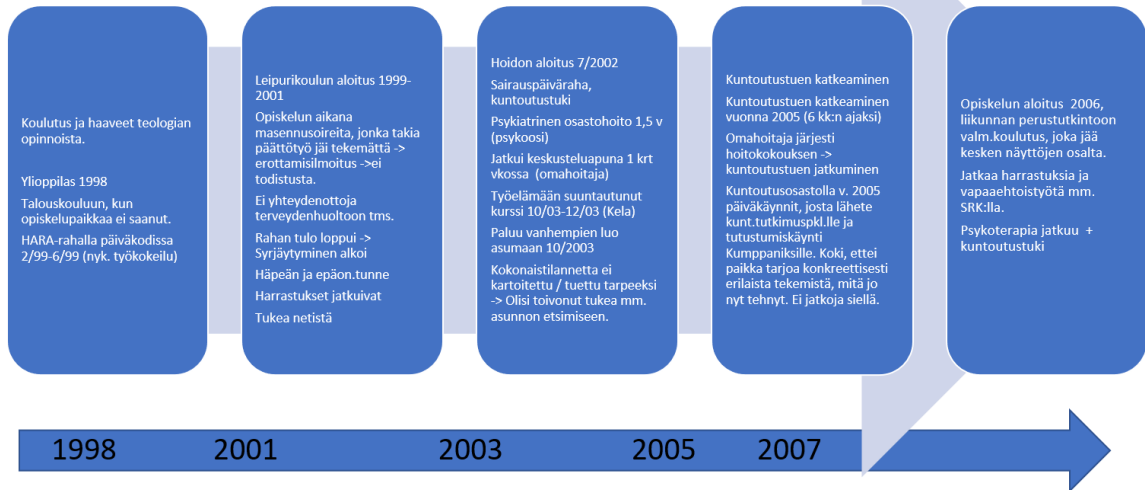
Koulutus ja haaveet teologian opinnoista.

Ylioppilas 1998

Talouskouluun, kun opiskelupaikkaa ei saanut.

HARA-rahalla päiväkodissa 2/99-6/99 (nyk. työkokeilu)

Leipurikoulun aloitus 1999-2001

Opiskelun aikana masennusoireita, jonka takia päättötyö jäi tekemättä -> erottamisilmoitus ->ei todistusta.

Ei yhteydenottoja terveydenhuoltoon tms.

Rahan tulo loppui -> Syrjäytyminen alkoi

Häpeän ja epäon.tunne

Harrastukset jatkuivat

Tukea netistä

Hoidon aloitus 7/2002

Sairauspäiväraha, kuntoutustuki

Psykiatrinen osastohoito 1,5 v (psykoosi)

Jatkui keskusteluapuna 1 krt vkossa (omahoitaja)

Työelämään suuntautunut kurssi 10/03-12/03 (Kela)

Paluu vanhempien luo asumaan 10/2003

Kokonaistilannetta ei kartoitettu / tuettu tarpeeksi -> Olisi toivonut tukea mm. asunnon etsimiseen.

Kuntoutustuen katkeaminen

Kuntoutustuen katkeaminen vuonna 2005 (6 kk:n ajaksi)

Omahoitaja järjesti hoitokokouksen -> kuntoutustuen jatkuminen

Kuntoutusosastolla v. 2005 päiväkäynnit, josta lähete kunt.tutkimuspkl.lle ja tutustumiskäynti Kumppaniksille. Koki, ettei paikka tarjoa konkreettisesti erilaista tekemistä, mitä jo nyt tehnyt. Ei jatkoja siellä.

Opiskelun aloitus 2006, liikunnan perustutkintoon valm.koulutus, joka jää kesken näyttöjen osalta.

Jatkaa harrastuksia ja vapaaehtoistyötä mm. SRK:lla.

Psykoterapia jatkuu + kuntoutustuki

1998 2001 2003 2005 2007